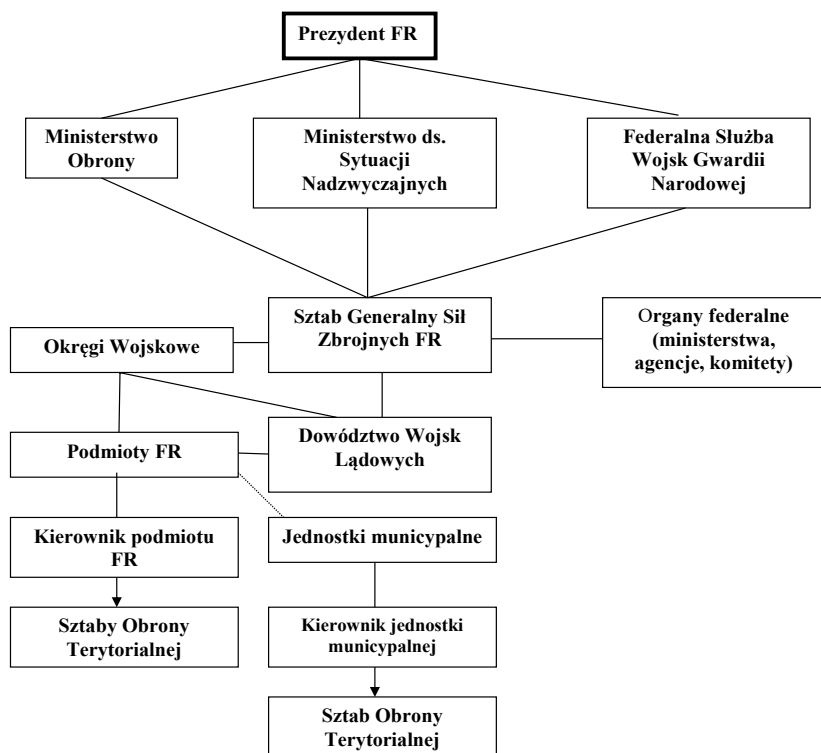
Prezydent FR

Ministerstwo Obrony

Ministerstwo ds. Sytuacji Nadzwyczajnych

Federalna Służba Wojsk Gwardii Narodowej

Okręgi Wojskowe

Sztab Generalny Sił Zbrojnych FR

Organy federalne (ministerstwa, agencje, komitety)

Podmioty FR

Dowództwo Wojsk Lądowych

Kierownik podmiotu FR

Jednostki municypalne

Sztaby Obrony Terytorialnej

Kierownik jednostki municypalnej

Sztab Obrony Terytorialnej